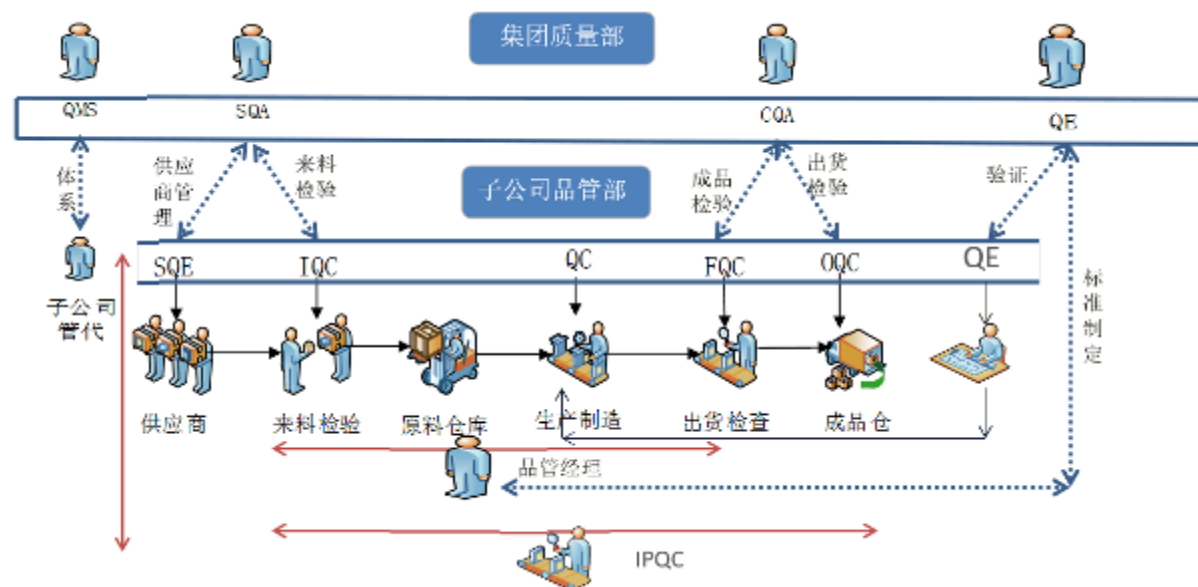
集团质量部

QMS
SQA
CQA
QE

体系
供应商管理
来料检验
子公司品管部
成品检验
出货检验
验证

子公司管代

SQE
IQC
QC
FQC
OQC
QE

标准制定

供应商
来料检验
原料仓库
生产制造
出货检查
成品仓

品管经理

IPQC